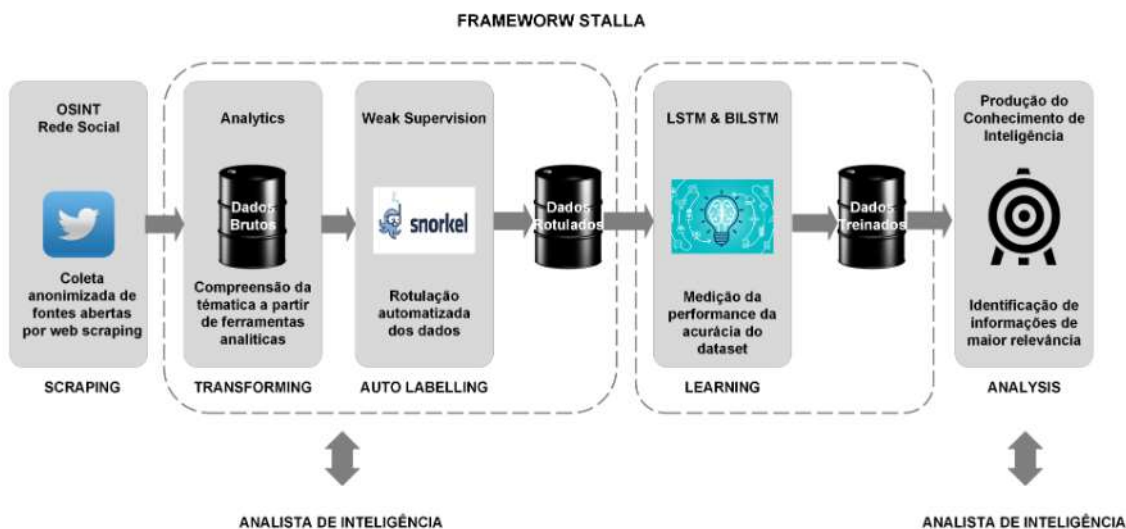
FRAMEWORW STALLA

OSINT
Rede Social

Coleta anonimizada de fontes abertas por web scraping

SCRAPING

Analytics

Dados Brutos

Compreensão da têmatica a partir de ferramentas analíticas

TRANSFORMING

Weak Supervision

snorkel

Rotulação automatizada dos dados

AUTO LABELLING

Dados Rotulados

LSTM & BILSTM

Medição da performance da acurácia do dataset

LEARNING

Dados Treinados

Produção do Conhecimento de Inteligência

Identificação de informações de maior relevância

ANALYSIS

ANALISTA DE INTELIGÊNCIA

ANALISTA DE INTELIGÊNCIA